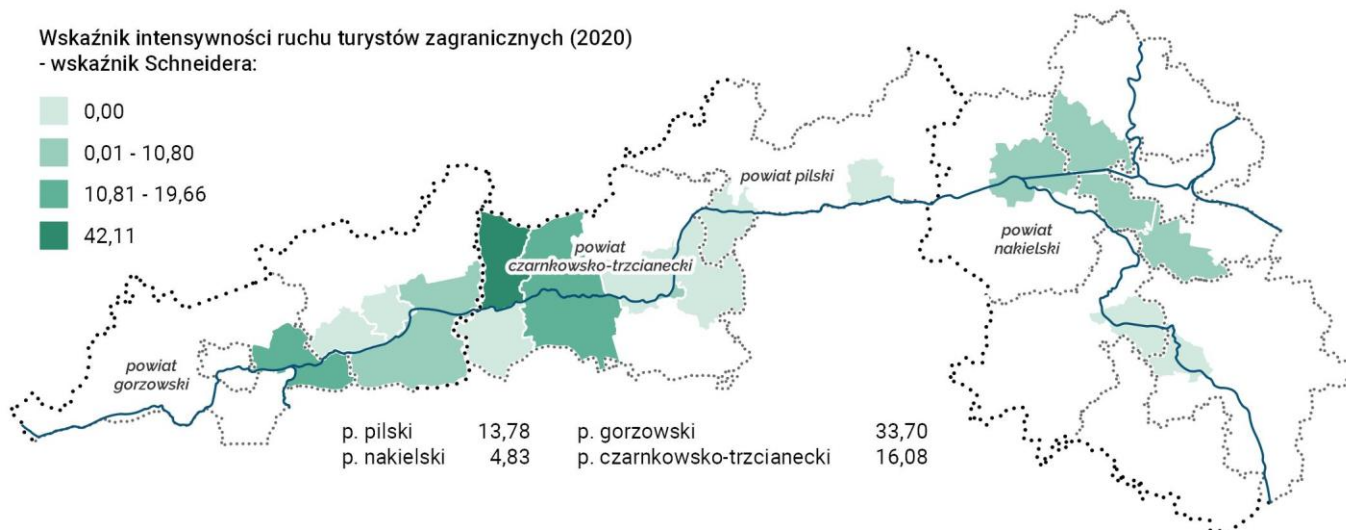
Wskaźnik intensywności ruchu turystów zagranicznych (2020) - wskaźnik Schneidera:

0,00
0,01 - 10,80
10,81 - 19,66
42,11

powiat pilski
powiat czarnkowsko-trzcianecki
powiat nakielski
powiat gorzowski

| p. pilski | 13,78 | p. gorzowski | 33,70 |
|---|---|---|---|
| p. nakielski | 4,83 | p. czarnkowsko-trzcianecki | 16,08 |